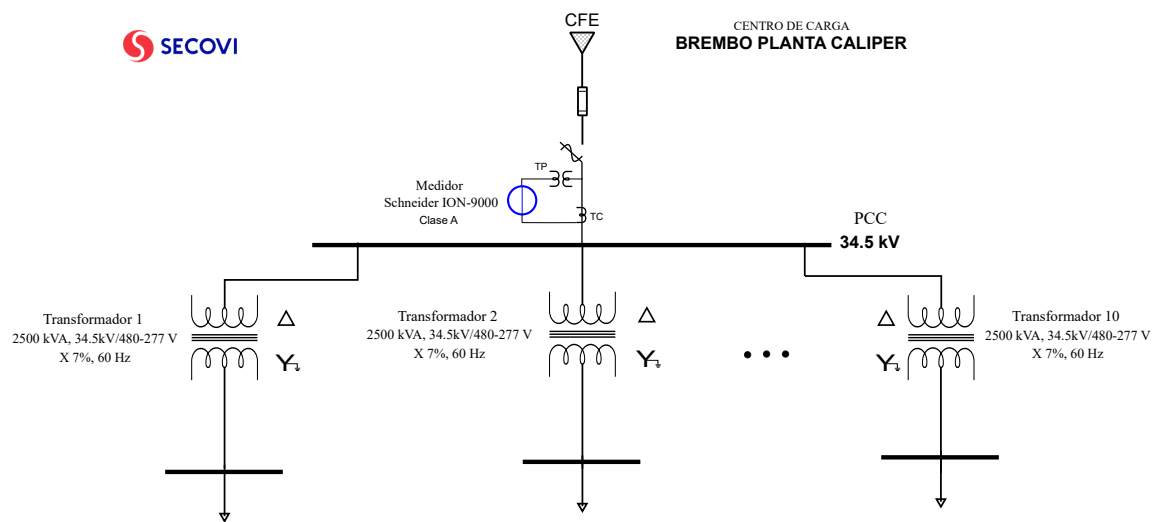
SECOVI

CFE

CENTRO DE CARGA
BREMBO PLANTA CALIPER

TP

Medidor
Schneider ION-9000
Clase A

TC

PCC
34.5 kV

Transformador 1
2500 kVA, 34.5kV/480-277 V
X 7%, 60 Hz

Transformador 2
2500 kVA, 34.5kV/480-277 V
X 7%, 60 Hz

Transformador 10
2500 kVA, 34.5kV/480-277 V
X 7%, 60 Hz